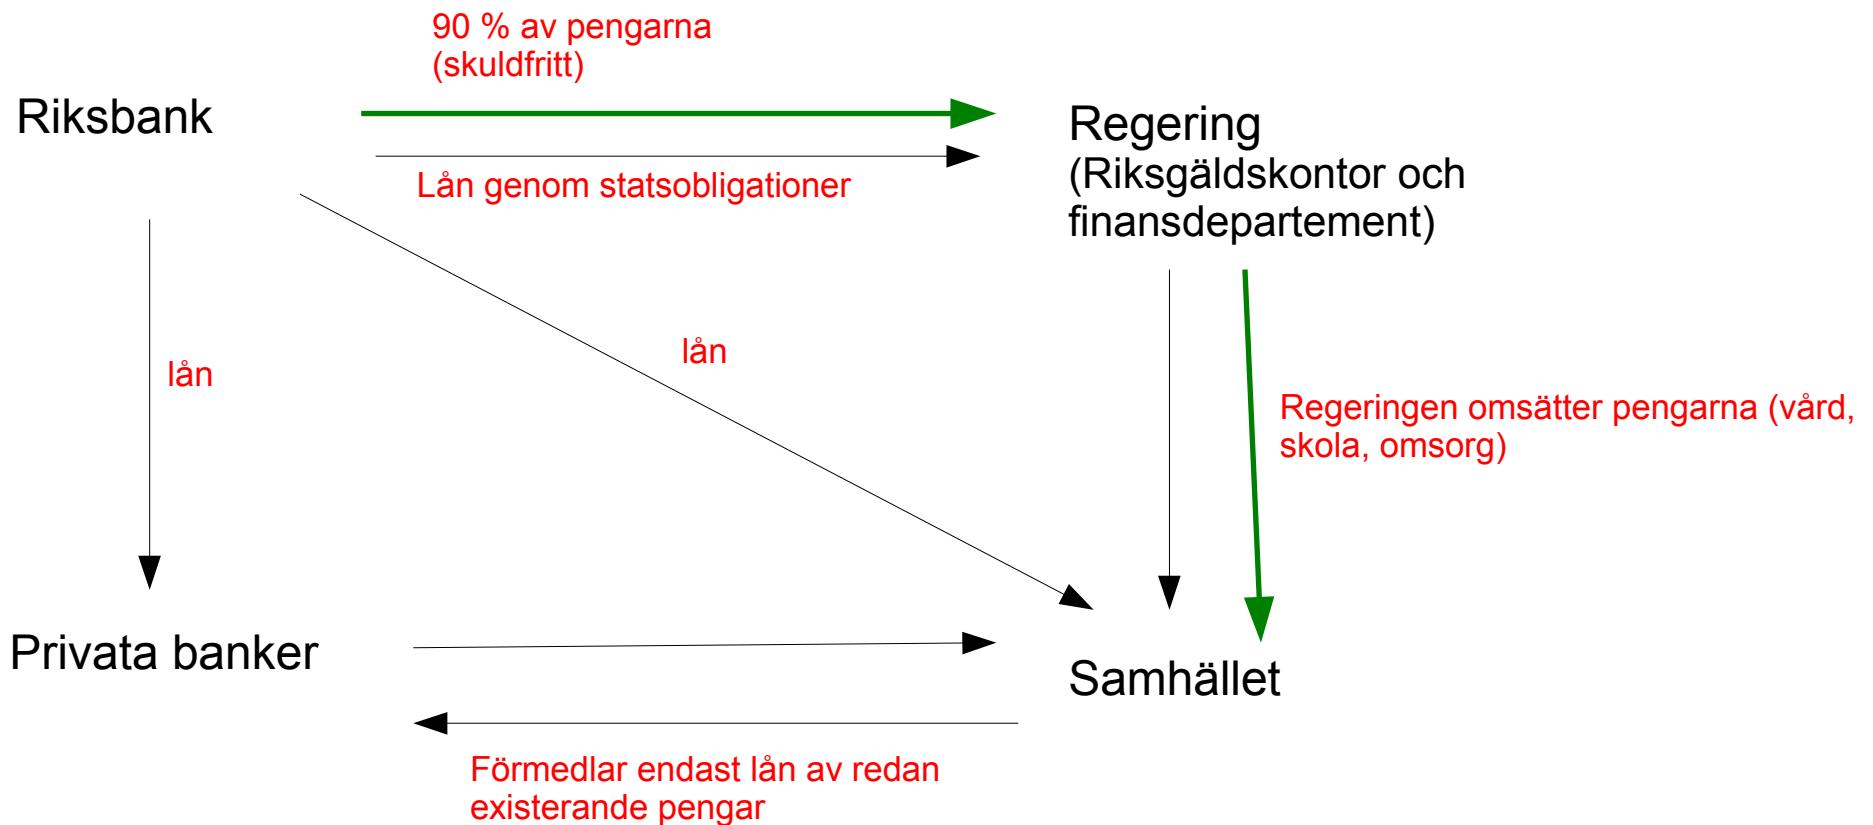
Riksbank

90 % av pengarna
(skuldfritt)

Lån genom statsobligationer

Regering
(Riksgäldskontor och finansdepartement)

lån

lån

Regeringen omsätter pengarna (vård, skola, omsorg)

Privata banker

Samhället

Förmedlar endast lån av redan existerande pengar